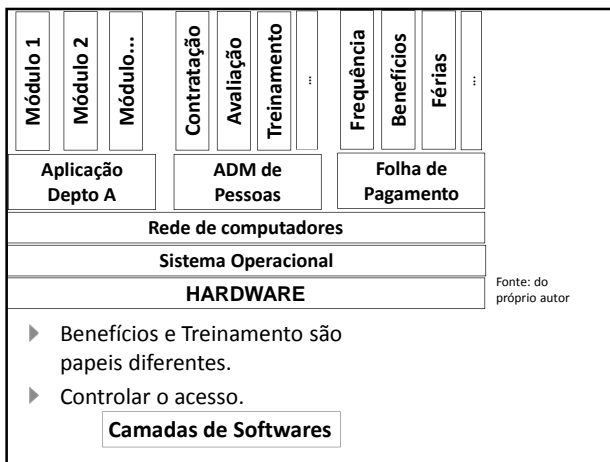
Módulo 1
Módulo 2
Módulo...
Contratação
Avaliação
Treinamento
...
Frequência
Benefícios
Férias
...

Aplicação Depto A

ADM de Pessoas

Folha de Pagamento

Rede de computadores

Sistema Operacional

HARDWARE

Fonte: do próprio autor

Benefícios e Treinamento são papeis diferentes.

Controlar o acesso.

Camadas de Softwares